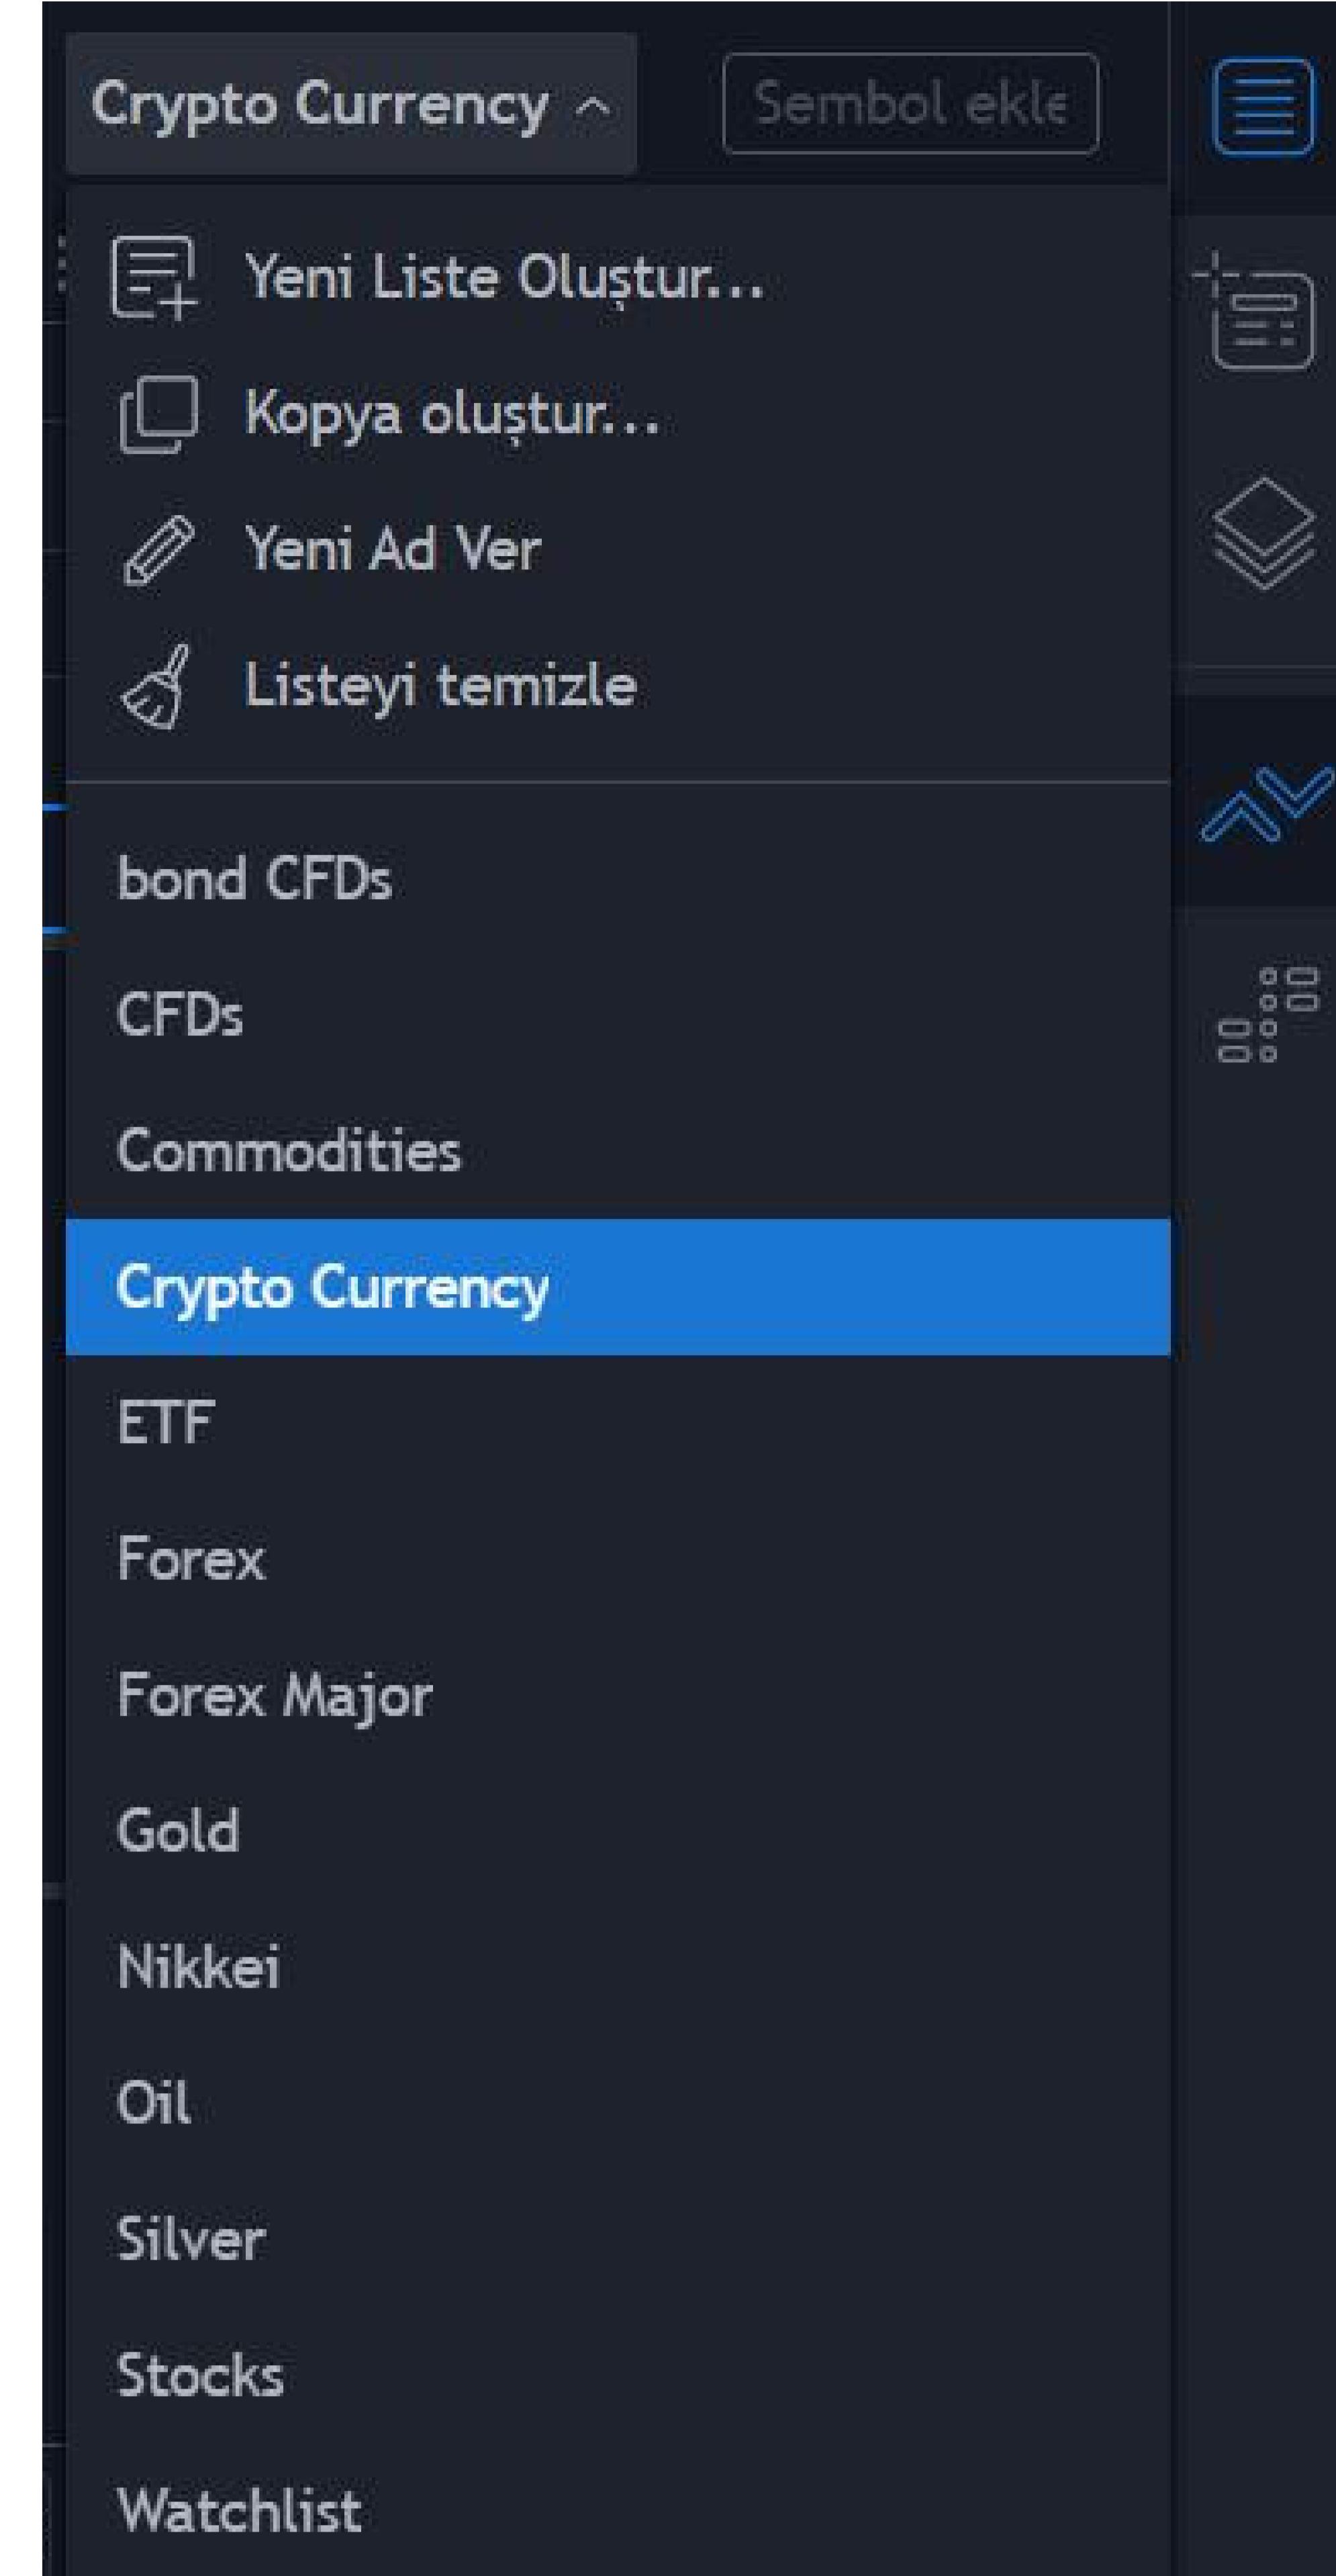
Crypto Currency

Sembol ekle

Yeni Liste Oluştur...

Kopya oluştur...

Yeni Ad Ver

Listeyi temizle

bond CFDs

CFDs

Commodities

Crypto Currency

ETF

Forex

Forex Major

Gold

Nikkei

Oil

Silver

Stocks

Watchlist